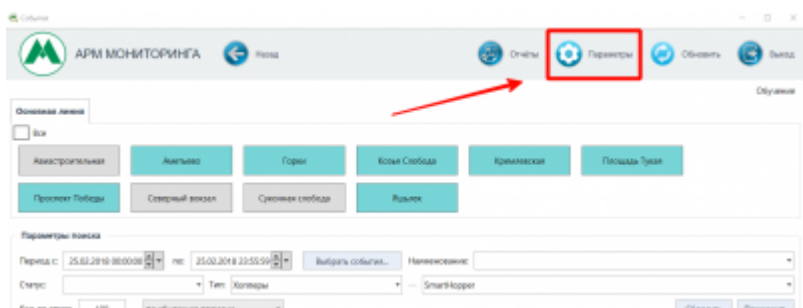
События

АРМ МОНИТОРИНГА

Назад

Отчёты

Параметры

Обновить

Выход

Обучение

Основная линия

Все

Авиастроительная

Аметьево

Горки

Козья Слобода

Кремлевская

Площадь Тукая

Проспект Победы

Северный вокзал

Суконная слобода

Яшьлек

Параметры поиска

Период с: 25.02.2018 00:00:00 по: 25.02.2018 23:55:59

Выбрать события...

Наименование:

Статус:

Тип: Хопперы

SmartHopper

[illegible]